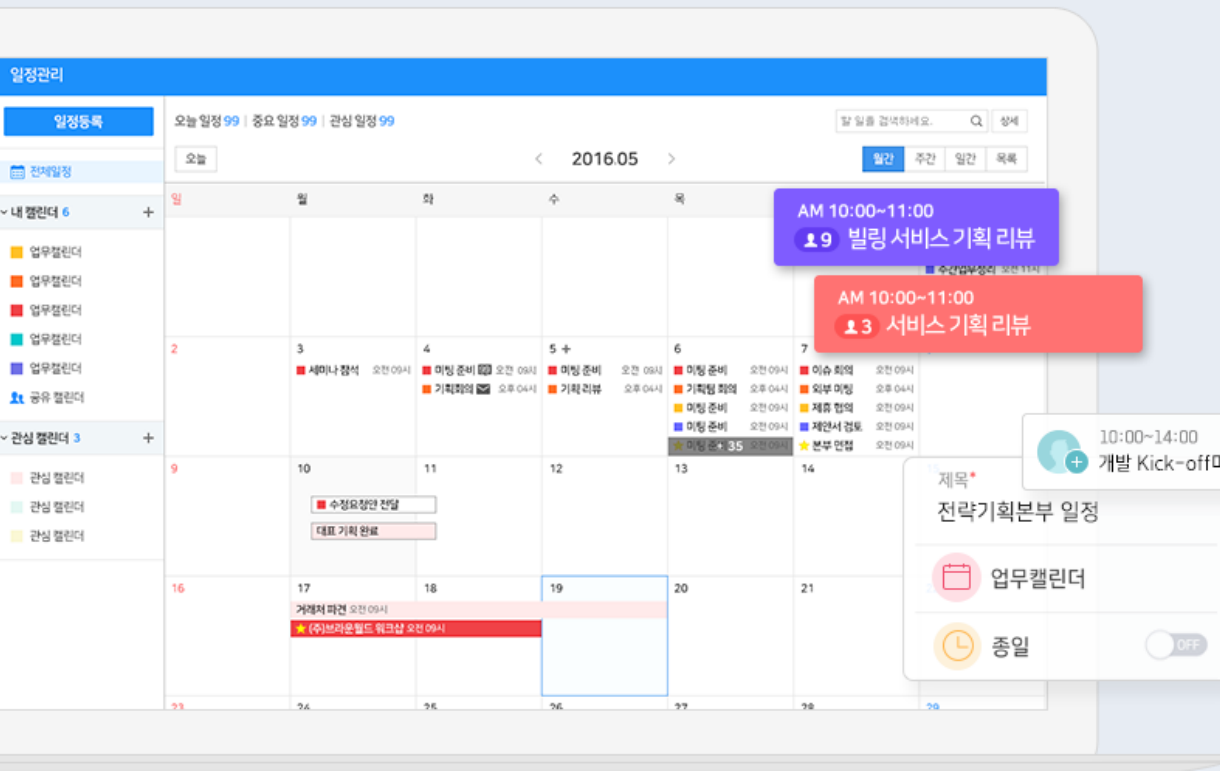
일정관리

일정등록

전체일정

내 캘린더 6 +

업무캘린더
업무캘린더
업무캘린더
업무캘린더
업무캘린더
공유 캘린더

관심 캘린더 3 +

관심 캘린더
관심 캘린더
관심 캘린더

오늘 일정 99 | 중요 일정 99 | 관심 일정 99

할 일을 검색하세요. 상세

오늘

2016.05

월간 주간 일간 목록

| 일 | 월 | 화 | 수 | 목 | 금 | 토 |
|---|---|---|---|---|---|---|
| | | | | | | |
| 2 | 3 세미나 참석 오전 09시 | 4 미팅 준비 오전 09시; 기획회의 오후 04시 | 5 + 미팅 준비 오전 09시; 기획 리뷰 오후 04시 | 6 미팅 준비 오전 09시; 기획팀 회의 오후 04시; 미팅 준비 오전 09시; 미팅 준비 오전 09시; 미팅 준비 + 35 오전 09시 | 7 이슈 회의 오전 09시; 외부 미팅 오후 04시; 제휴 협의 오전 09시; 제안서 검토 오전 09시; 본부 면접 오전 09시 | |
| 9 | 10 수정요청안 전달; 대표 기획 완료 | 11 | 12 | 13 | 14 | |
| 16 | 17 거래처 파견 오전 09시; (주)브라운월드 워크샵 오전 09시 | 18 | 19 | 20 | 21 | |
| 23 | 24 | 25 | 26 | 27 | 28 | 29 |

주간업무정리 오전 10시

AM 10:00~11:00
9 빌링 서비스 기획 리뷰

AM 10:00~11:00
3 서비스 기획 리뷰

10:00~14:00
개발 Kick-off미

제목*
전략기획본부 일정

업무캘린더

종일 OFF